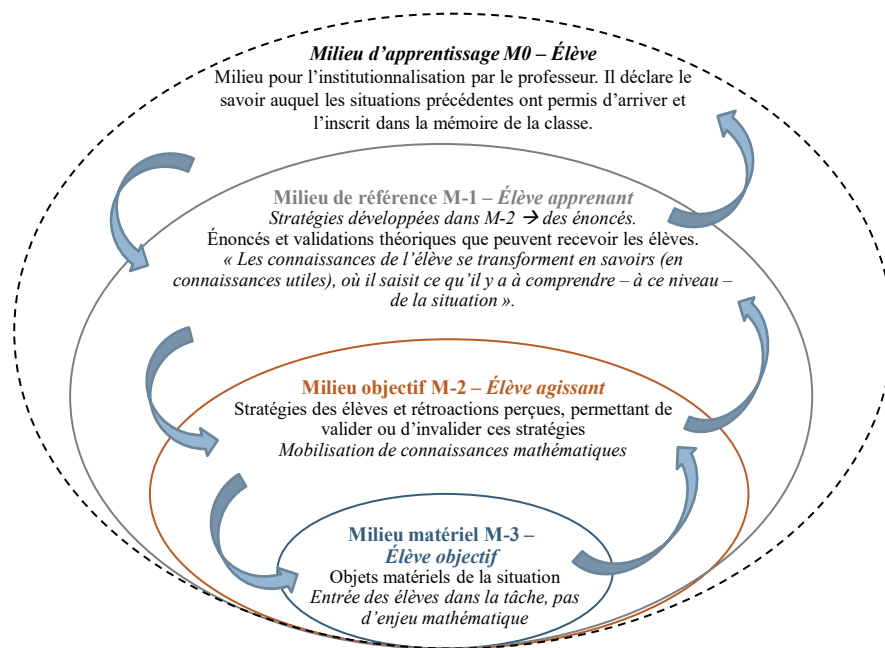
**Milieu d'apprentissage M0 – Élève**
Milieu pour l'institutionnalisation par le professeur. Il déclare le savoir auquel les situations précédentes ont permis d'arriver et l'inscrit dans la mémoire de la classe.

**Milieu de référence M-1 – *Élève apprenant***
*Stratégies développées dans M-2 → des énoncés.*
Énoncés et validations théoriques que peuvent recevoir les élèves.
*« Les connaissances de l'élève se transforment en savoirs (en connaissances utiles), où il saisit ce qu'il y a à comprendre – à ce niveau – de la situation ».*

**Milieu objectif M-2 – *Élève agissant***
Stratégies des élèves et rétroactions perçues, permettant de valider ou d'invalider ces stratégies
*Mobilisation de connaissances mathématiques*

**Milieu matériel M-3 – *Élève objectif***
Objets matériels de la situation
*Entrée des élèves dans la tâche, pas d'enjeu mathématique*